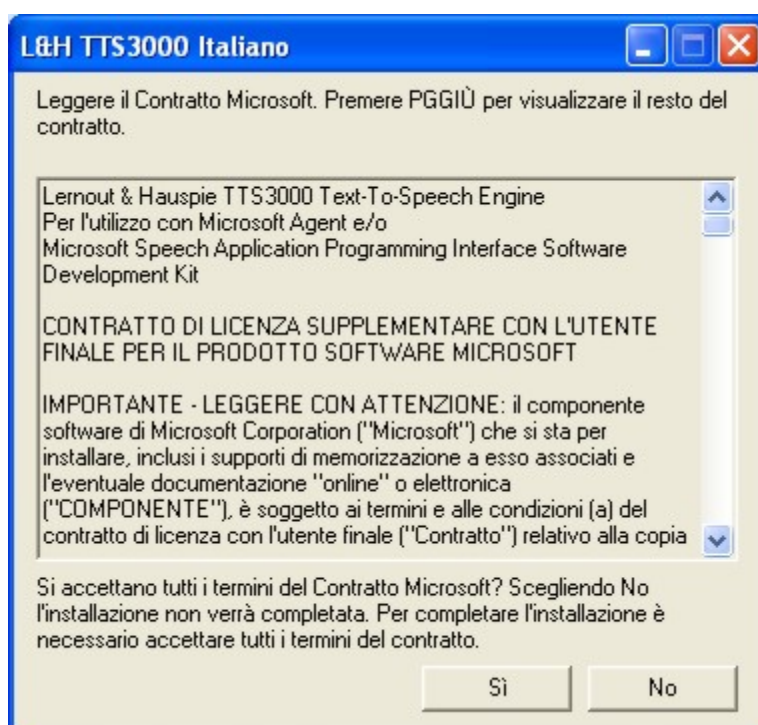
L&H TTS3000 Italiano

Leggere il Contratto Microsoft. Premere PGGIÙ per visualizzare il resto del contratto.

Lernout & Hauspie TTS3000 Text-To-Speech Engine
Per l'utilizzo con Microsoft Agent e/o
Microsoft Speech Application Programming Interface Software Development Kit

CONTRATTO DI LICENZA SUPPLEMENTARE CON L'UTENTE FINALE PER IL PRODOTTO SOFTWARE MICROSOFT

IMPORTANTE - LEGGERE CON ATTENZIONE: il componente software di Microsoft Corporation ("Microsoft") che si sta per installare, inclusi i supporti di memorizzazione a esso associati e l'eventuale documentazione "online" o elettronica ("COMPONENTE"), è soggetto ai termini e alle condizioni (a) del contratto di licenza con l'utente finale ("Contratto") relativo alla copia

Si accettano tutti i termini del Contratto Microsoft? Scegliendo No l'installazione non verrà completata. Per completare l'installazione è necessario accettare tutti i termini del contratto.

Sì

No